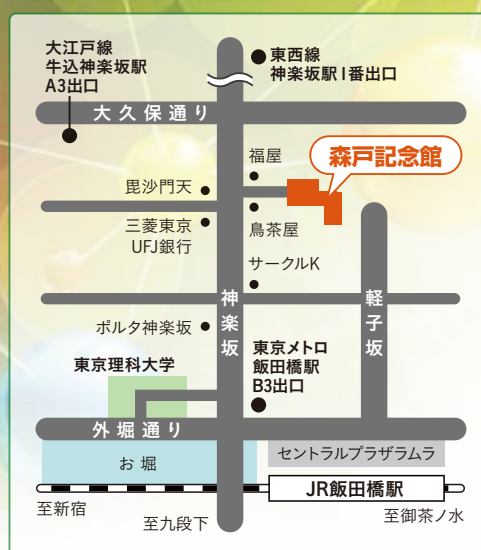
大江戸線
牛込神楽坂駅
A3出口

東西線
神楽坂駅1番出口

大久保通り

福屋

森戸記念館

毘沙門天

三菱東京
UFJ銀行

鳥茶屋

サークルK

神
楽
坂

軽
子
坂

ポルタ神楽坂

東京理科大学

東京メトロ
飯田橋駅
B3出口

外堀通り

お 堀

セントラルプラザラムラ

JR飯田橋駅

至新宿

至九段下

至御茶ノ水